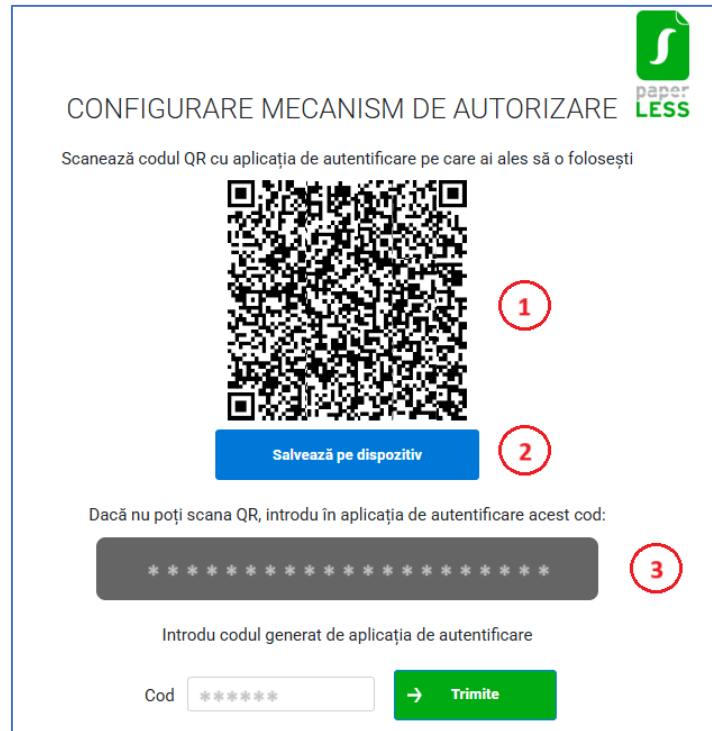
S
paper
LESS

CONFIGURARE MECANISM DE AUTORIZARE

Scanează codul QR cu aplicația de autentificare pe care ai ales să o folosești

1

Salvează pe dispozitiv

2

Dacă nu poți scana QR, introdu în aplicația de autentificare acest cod:

* * * * * * * * * * * * * * * * * * * * * *

3

Introdu codul generat de aplicația de autentificare

Cod ******

→ Trimite